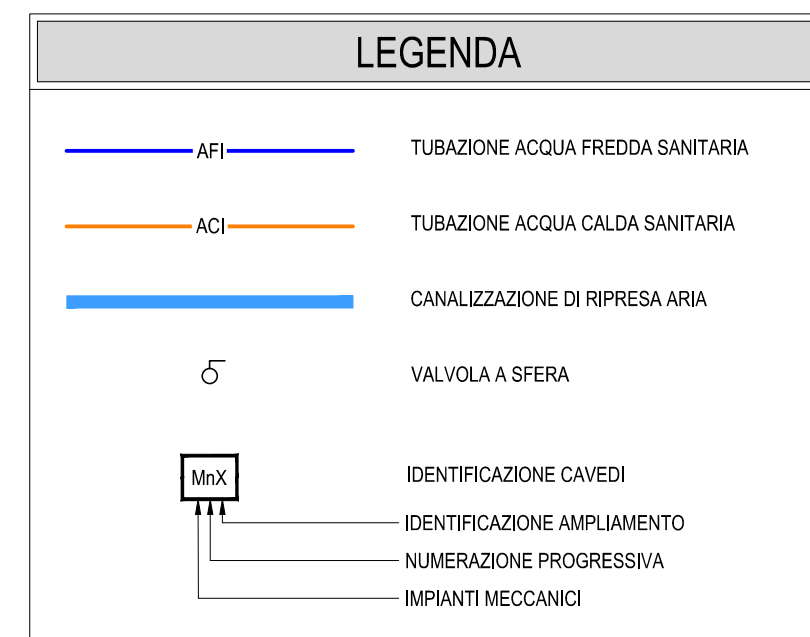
LEGENDA

AFI TUBAZIONE ACQUA FREDDA SANITARIA

ACI TUBAZIONE ACQUA CALDA SANITARIA

CANALIZZAZIONE DI RIPRESA ARIA

VALVOLA A SFERA

MnX IDENTIFICAZIONE CAVEDI

IDENTIFICAZIONE AMPLIAMENTO

NUMERAZIONE PROGRESSIVA

IMPIANTI MECCANICI